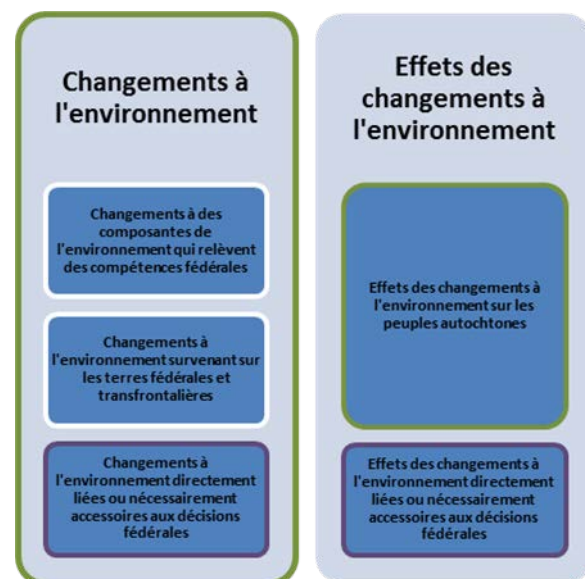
Changements à l'environnement

Changements à des composantes de l'environnement qui relèvent des compétences fédérales

Changements à l'environnement survenant sur les terres fédérales et transfrontalières

Changements à l'environnement directement liées ou nécessairement accessoires aux décisions fédérales

Effets des changements à l'environnement

Effets des changements à l'environnement sur les peuples autochtones

Effets des changements à l'environnement directement liées ou nécessairement accessoires aux décisions fédérales